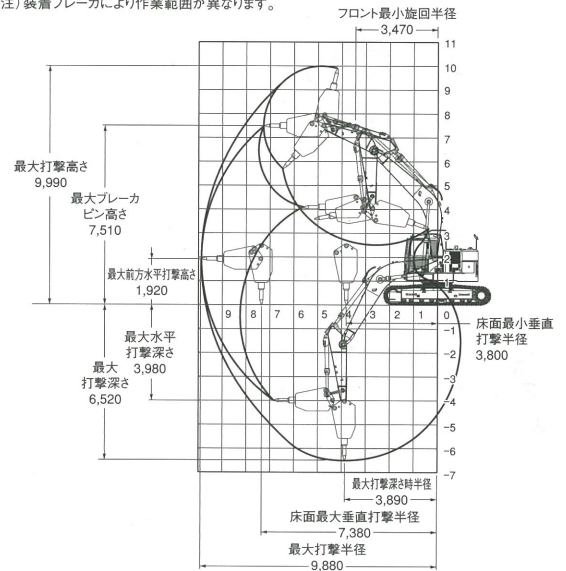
注）装着ブレーカにより作業範囲が異なります。

フロント最小旋回半径
3,470

11
10
9
8
7
6
5
4
3
2
1
0
-1
-2
-3
-4
-5
-6
-7

最大打撃高さ
9,990

最大ブレーカピン高さ
7,510

最大前方水平打撃高さ
1,920

最大水平打撃深さ
3,980

最大打撃深さ
6,520

9 8 7 6 5 4 3 2 1

床面最小垂直打撃半径
3,800

最大打撃深さ時半径
3,890

床面最大垂直打撃半径
7,380

最大打撃半径
9,880